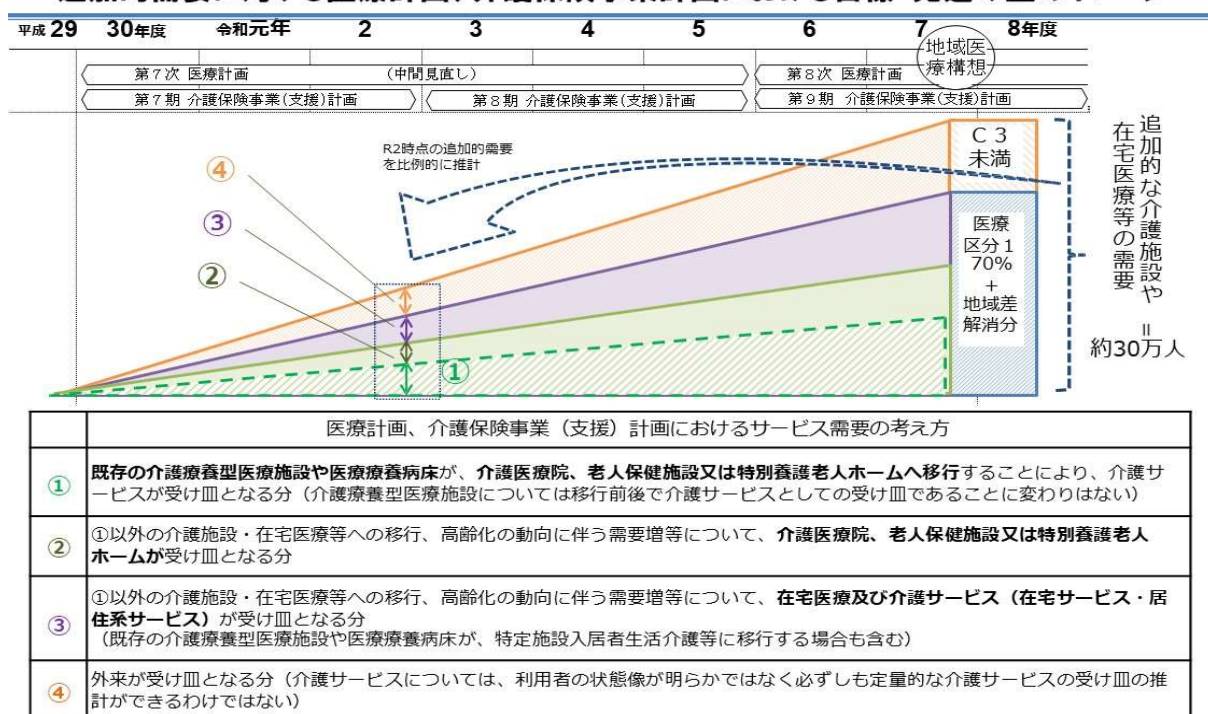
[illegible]

平成 29　30年度　令和元年　2　3　4　5　6　7　8年度

第７次 医療計画　（中間見直し）　第８次 医療計画　地域医療構想

第７期 介護保険事業(支援)計画　第８期 介護保険事業(支援)計画　第９期 介護保険事業(支援)計画

R2時点の追加的需要を比例的に推計

④

③

②

①

C３未満

医療区分１ 70% ＋ 地域差解消分

追加的な介護施設や在宅医療等の需要 ＝ 約30万人

| | 医療計画、介護保険事業（支援）計画におけるサービス需要の考え方 |
|---|---|
| ① | **既存の介護療養型医療施設や医療療養病床**が、**介護医療院、老人保健施設又は特別養護老人ホームへ移行**することにより、介護サービスが受け皿となる分（介護療養型医療施設については移行前後で介護サービスとしての受け皿であることに変わりはない） |
| ② | ①以外の介護施設・在宅医療等への移行、高齢化の動向に伴う需要増等について、**介護医療院、老人保健施設又は特別養護老人ホームが**受け皿となる分 |
| ③ | ①以外の介護施設・在宅医療等への移行、高齢化の動向に伴う需要増等について、**在宅医療及び介護サービス（在宅サービス・居住系サービス）**が受け皿となる分（既存の介護療養型医療施設や医療療養病床が、特定施設入居者生活介護等に移行する場合も含む） |
| ④ | 外来が受け皿となる分（介護サービスについては、利用者の状態像が明らかではなく必ずしも定量的な介護サービスの受け皿の推計ができるわけではない） |